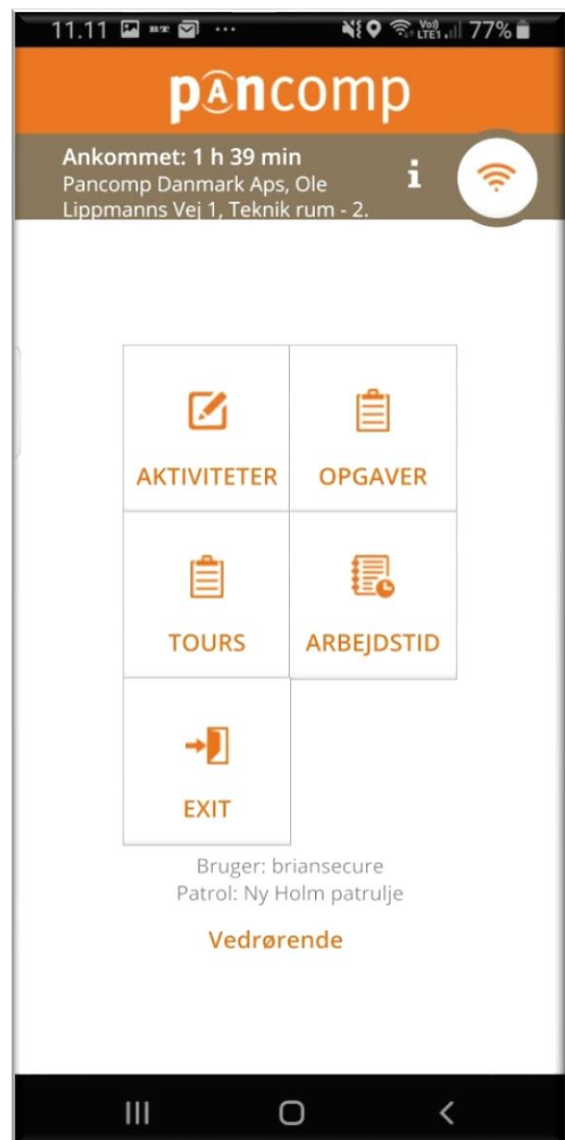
11.11 ··· Vo) LTE1 77%

pancomp

Ankommet: 1 h 39 min
Pancomp Danmark Aps, Ole Lippmanns Vej 1, Teknik rum - 2.

i

AKTIVITETER

OPGAVER

TOURS

ARBEJDSTID

EXIT

Bruger: briansecure
Patrol: Ny Holm patrulje

Vedrørende